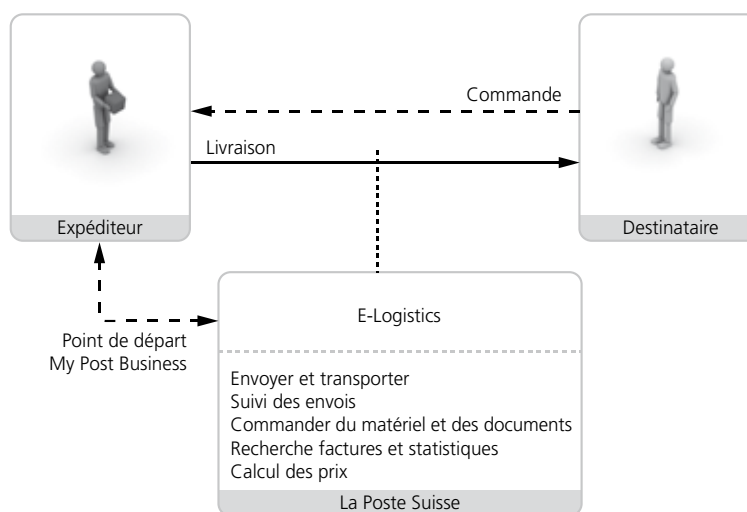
Commande

Livraison

Expéditeur

Destinataire

Point de départ
My Post Business

E-Logistics

Envoyer et transporter
Suivi des envois
Commander du matériel et des documents
Recherche factures et statistiques
Calcul des prix

La Poste Suisse